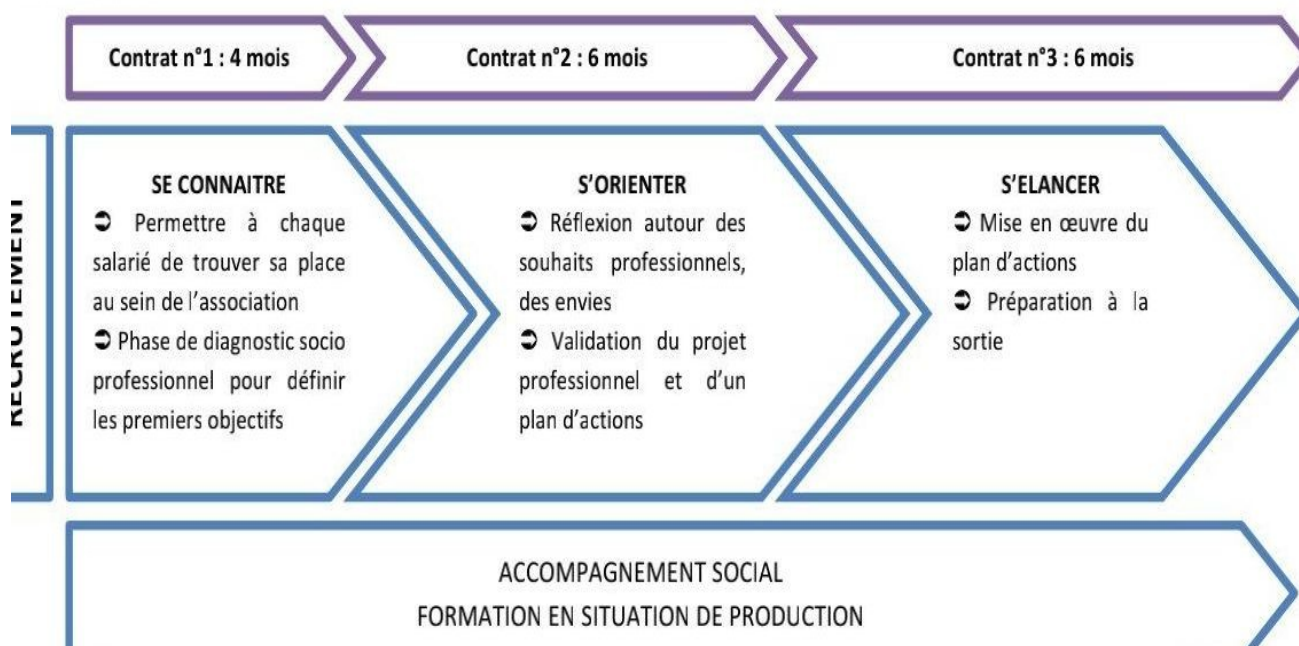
Contrat n°1 : 4 mois

Contrat n°2 : 6 mois

Contrat n°3 : 6 mois

RECRUTEMENT

SE CONNAITRE
➲ Permettre à chaque salarié de trouver sa place au sein de l'association
➲ Phase de diagnostic socio professionnel pour définir les premiers objectifs

S'ORIENTER
➲ Réflexion autour des souhaits professionnels, des envies
➲ Validation du projet professionnel et d'un plan d'actions

S'ELANCER
➲ Mise en œuvre du plan d'actions
➲ Préparation à la sortie

ACCOMPAGNEMENT SOCIAL
FORMATION EN SITUATION DE PRODUCTION